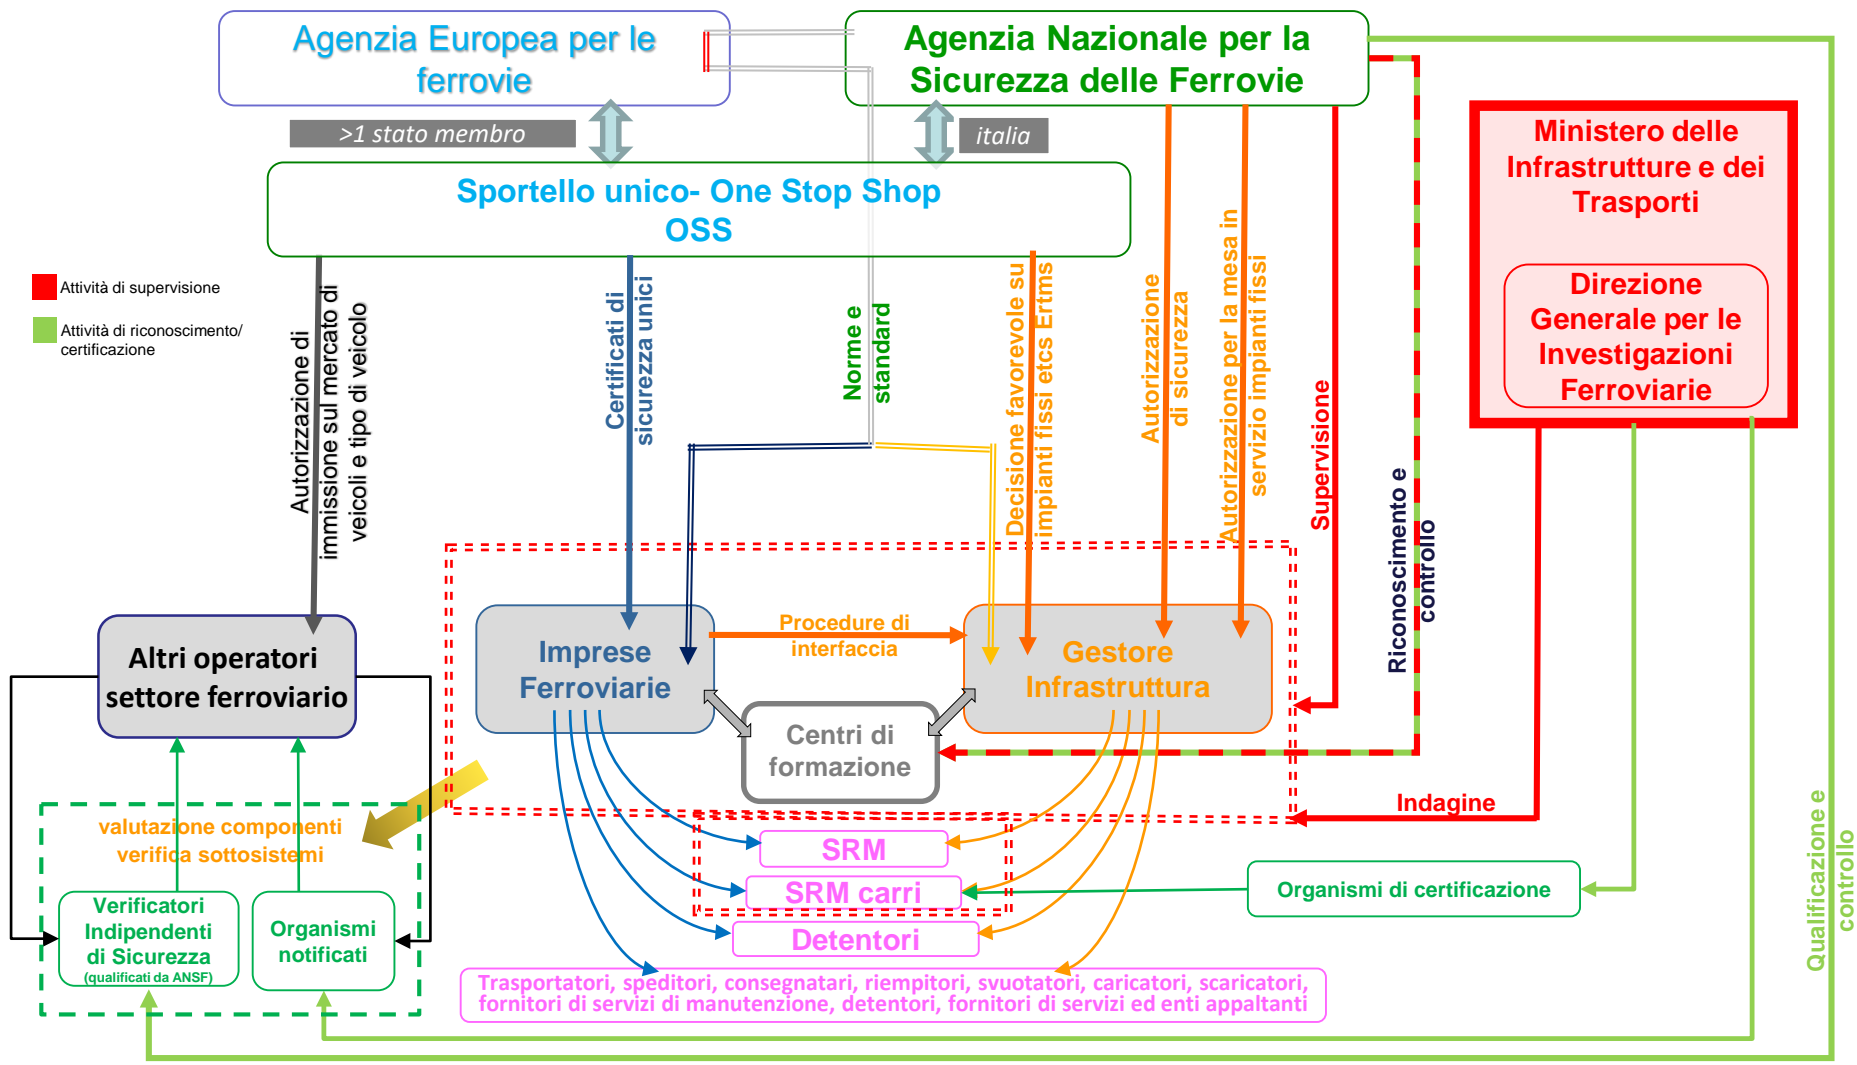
Agenzia Europea per le ferrovie

Agenzia Nazionale per la Sicurezza delle Ferrovie

>1 stato membro

italia

Ministero delle Infrastrutture e dei Trasporti

Direzione Generale per le Investigazioni Ferroviarie

Sportello unico- One Stop Shop OSS

Attività di supervisione

Attività di riconoscimento/ certificazione

Autorizzazione di immissione sul mercato di veicoli e tipo di veicolo

Certificati di sicurezza unici

Norme e standard

Decisione favorevole su impianti fissi etcs Ertms

Autorizzazione di sicurezza

Autorizzazione per la mesa in servizio impianti fissi

Supervisione

Riconoscimento e controllo

Qualificazione e controllo

Altri operatori settore ferroviario

Imprese Ferroviarie

Procedure di interfaccia

Gestore Infrastruttura

Centri di formazione

Indagine

valutazione componenti verifica sottosistemi

Verificatori Indipendenti di Sicurezza (qualificati da ANSF)

Organismi notificati

SRM

SRM carri

Detentori

Organismi di certificazione

Trasportatori, speditori, consegnatari, riempitori, svuotatori, caricatori, scaricatori, fornitori di servizi di manutenzione, detentori, fornitori di servizi ed enti appaltanti